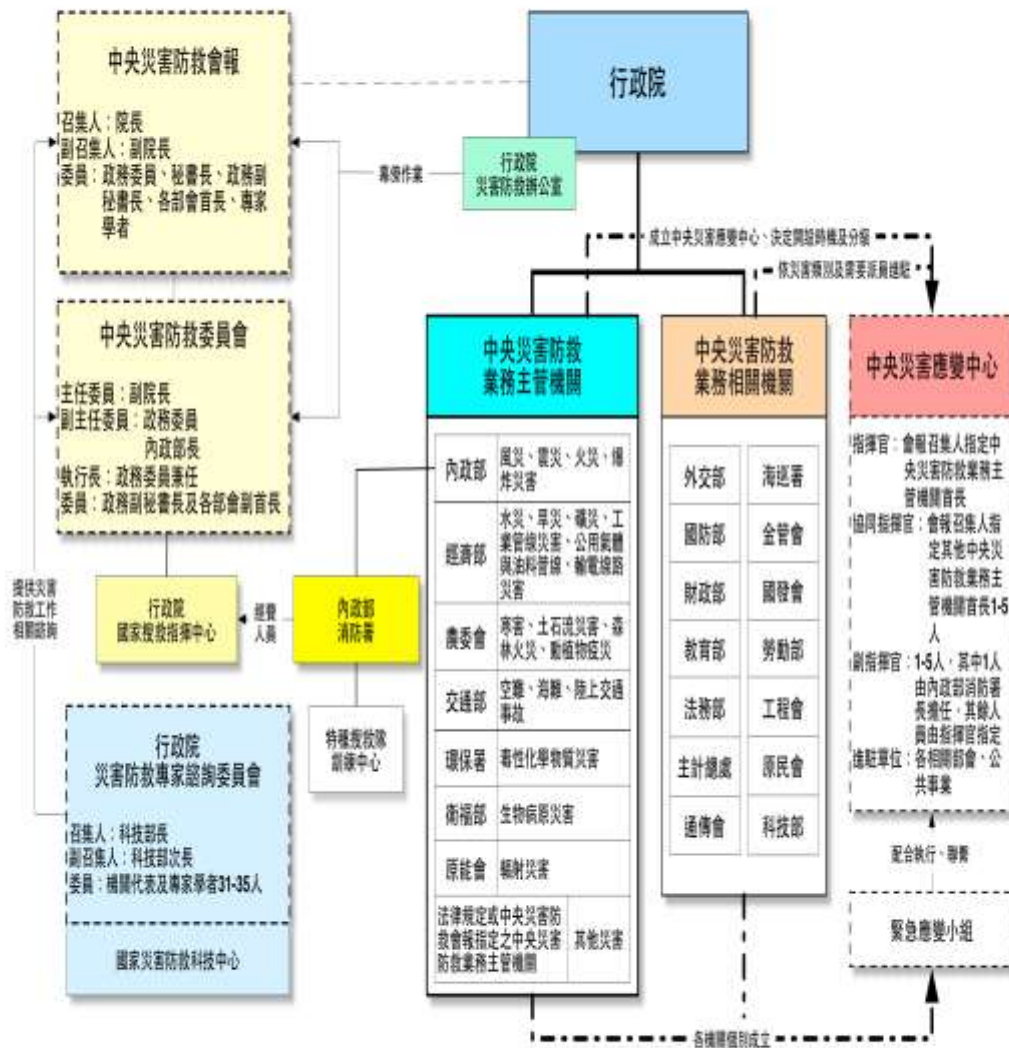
中央災害防救會報

召集人：院長
副召集人：副院長
委員：政務委員、秘書長、政務副秘書長、各部會首長、專家學者

行政院

幕僚作業

行政院
災害防救辦公室

成立中央災害應變中心、決定開設時機及分級

依災害類別及需要派員進駐

中央災害防救委員會

主任委員：副院長
副主任委員：政務委員
內政部長
執行長：政務委員兼任
委員：政務副秘書長及各部會副首長

中央災害防救業務主管機關

| 內政部 | 風災、震災、火災、爆炸災害 |
|---|---|
| 經濟部 | 水災、旱災、礦災、工業管線災害、公用氣體與油料管線、輸電線路災害 |
| 農委會 | 寒害、土石流災害、森林火災、動植物疫災 |
| 交通部 | 空難、海難、陸上交通事故 |
| 環保署 | 毒性化學物質災害 |
| 衛福部 | 生物病原災害 |
| 原能會 | 輻射災害 |
| 法律規定或中央災害防救會報指定之中央災害防救業務主管機關 | 其他災害 |

中央災害防救業務相關機關

| 外交部 | 海巡署 |
|---|---|
| 國防部 | 金管會 |
| 財政部 | 國發會 |
| 教育部 | 勞動部 |
| 法務部 | 工程會 |
| 主計總處 | 原民會 |
| 通傳會 | 科技部 |

中央災害應變中心

指揮官：會報召集人指定中央災害防救業務主管機關首長
協同指揮官：會報召集人指定其他中央災害防救業務主管機關首長1-5人
副指揮官：1-5人，其中1人由內政部消防署長擔任，其餘人員由指揮官指定
進駐單位：各相關部會、公共事業

配合執行、聯繫

緊急應變小組

提供災害防救工作相關諮詢

行政院
國家搜救指揮中心

經費人員

內政部
消防署

特種搜救隊訓練中心

行政院
災害防救專家諮詢委員會

召集人：科技部長
副召集人：科技部次長
委員：機關代表及專家學者31-35人

國家災害防救科技中心

各機關個別成立